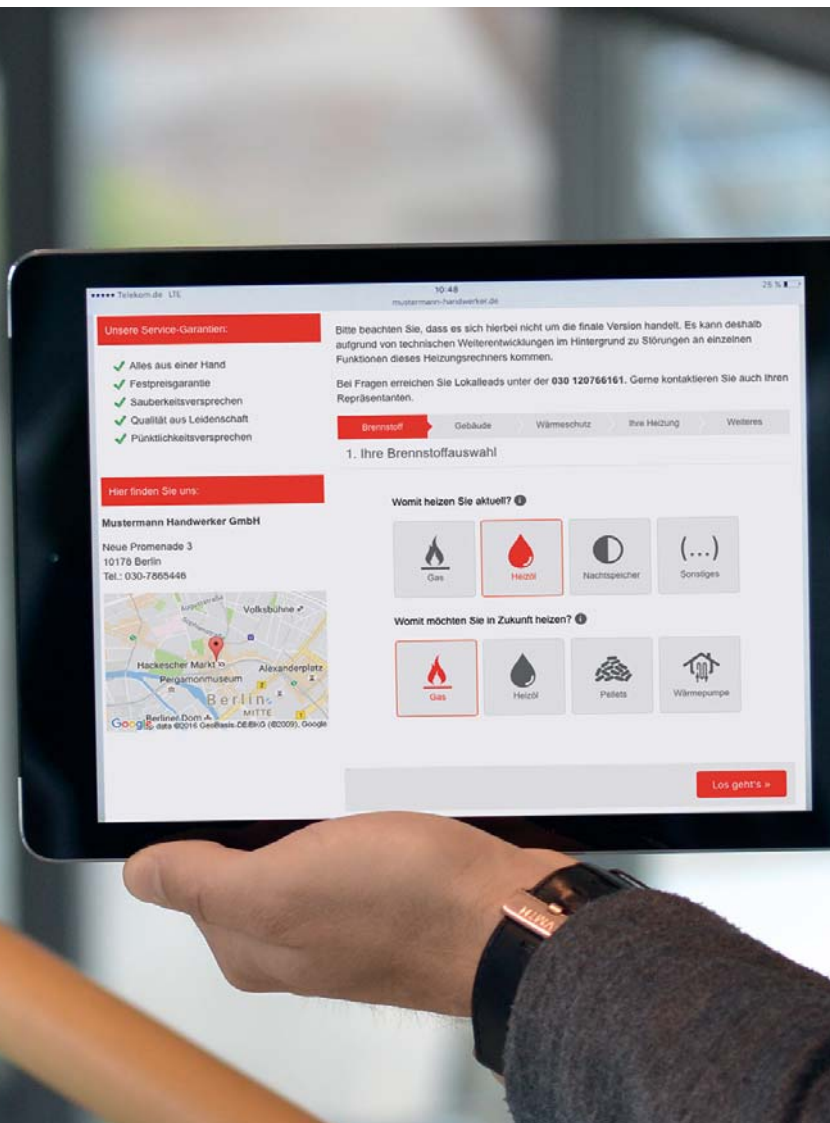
••••• Telekom.de LTE
10:48
mustermann-handwerker.de
25 %

Unsere Service-Garantien:

✓ Alles aus einer Hand
✓ Festpreisgarantie
✓ Sauberkeitsversprechen
✓ Qualität aus Leidenschaft
✓ Pünktlichkeitsversprechen

Hier finden Sie uns:

Mustermann Handwerker GmbH

Neue Promenade 3
10178 Berlin
Tel.: 030-7865446

Volksbühne
Hackescher Markt
Alexanderplatz
Pergamonmuseum
Berlin
MITTE
Berliner Dom
Google data ©2016 GeoBasis-DE/BKG (©2009), Google

Bitte beachten Sie, dass es sich hierbei nicht um die finale Version handelt. Es kann deshalb aufgrund von technischen Weiterentwicklungen im Hintergrund zu Störungen an einzelnen Funktionen dieses Heizungsrechners kommen.

Bei Fragen erreichen Sie Lokalleads unter der 030 120766161. Gerne kontaktieren Sie auch Ihren Repräsentanten.

Brennstoff | Gebäude | Wärmeschutz | Ihre Heizung | Weiteres

1. Ihre Brennstoffauswahl

Womit heizen Sie aktuell?

Gas
Heizöl
Nachtspeicher
(...)
Sonstiges

Womit möchten Sie in Zukunft heizen?

Gas
Heizöl
Pellets
Wärmepumpe

Los geht's »